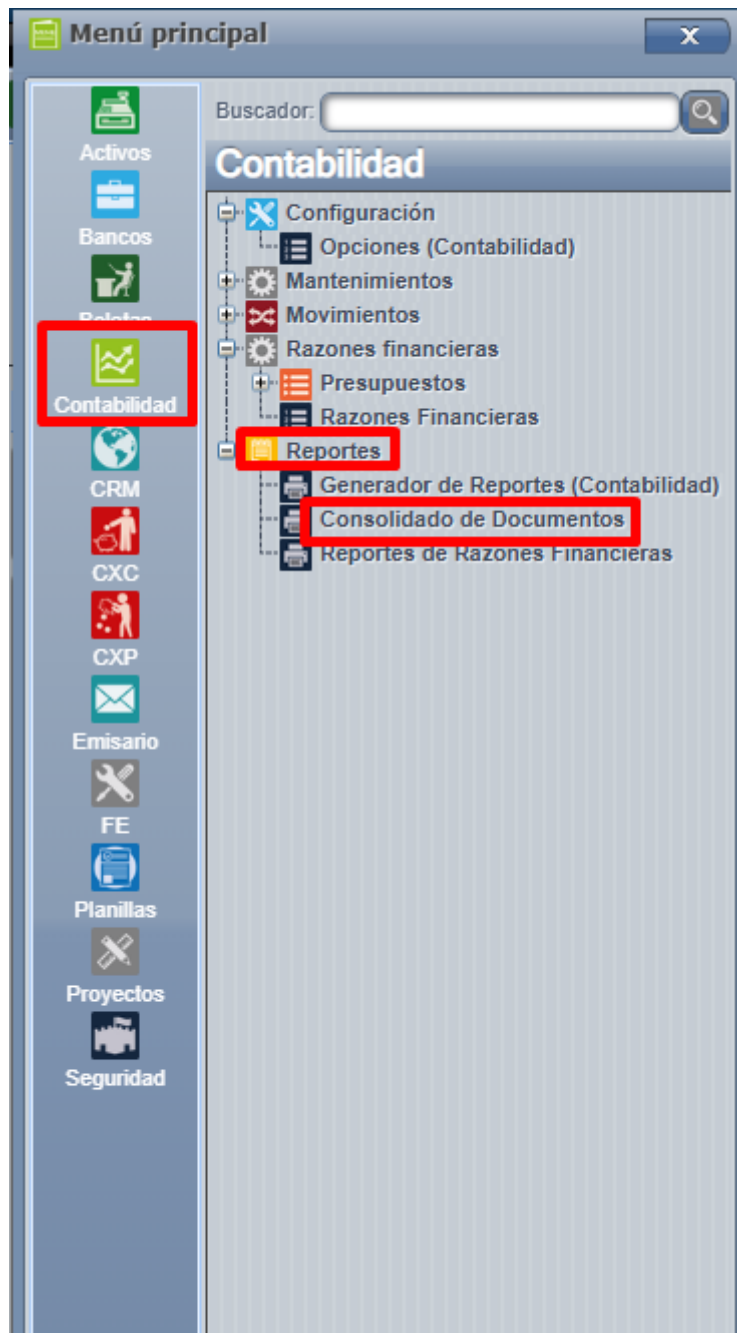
Menú principal

X

Activos
Bancos
Boletas
Contabilidad
CRM
CXC
CXP
Emisario
FE
Planillas
Proyectos
Seguridad

Buscador:

Contabilidad

Configuración
Opciones (Contabilidad)
Mantenimientos
Movimientos
Razones financieras
Presupuestos
Razones Financieras
Reportes
Generador de Reportes (Contabilidad)
Consolidado de Documentos
Reportes de Razones Financieras